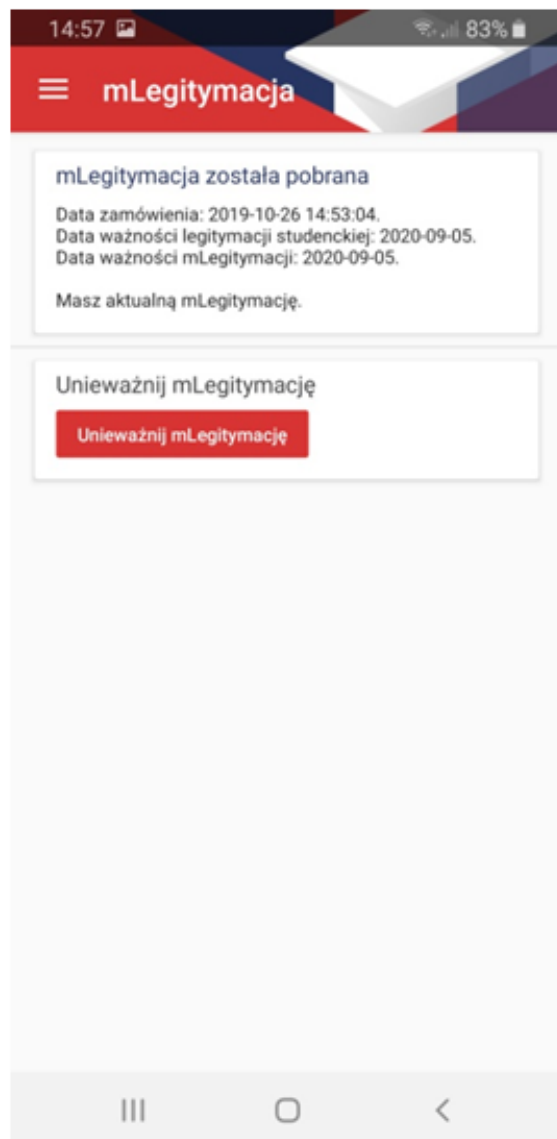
14:57 83%

mLegitymacja

mLegitymacja została pobrana

Data zamówienia: 2019-10-26 14:53:04.
Data ważności legitymacji studenckiej: 2020-09-05.
Data ważności mLegitymacji: 2020-09-05.

Masz aktualną mLegitymację.

Unieważnij mLegitymację

Unieważnij mLegitymację